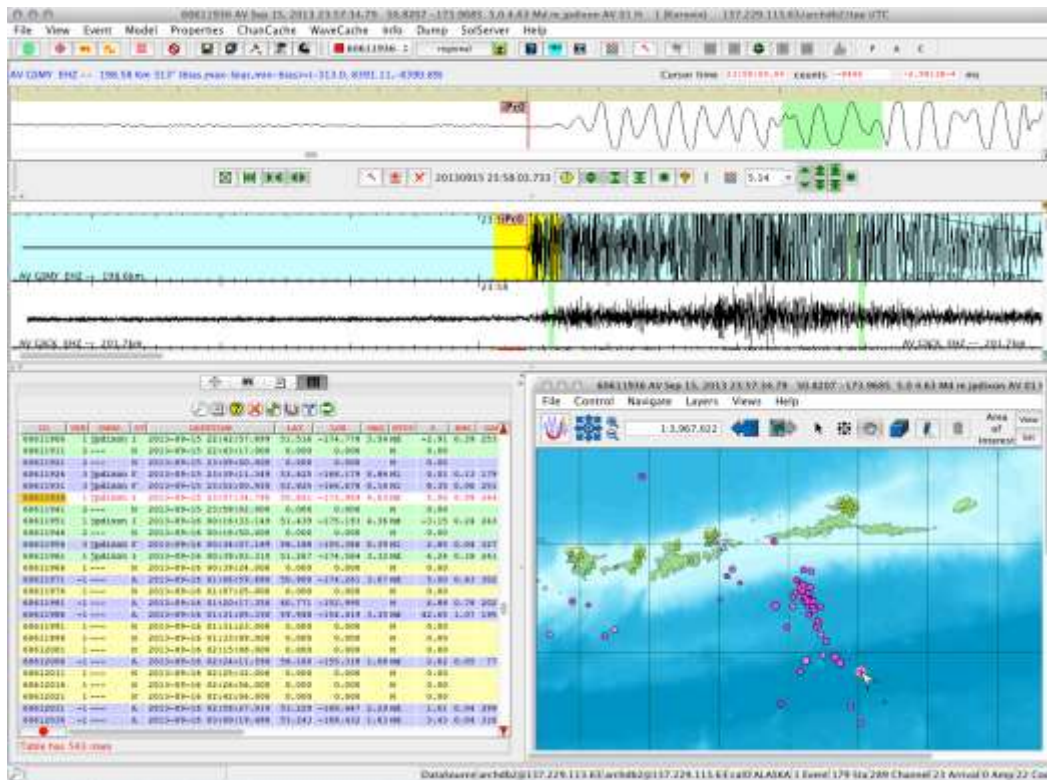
60611936 AV Sep 15, 2013 23:57:34.79 50.8207 -173.9685 5.0 4.63 Md re jadixon AV 01 h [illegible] 137.229.113.63/archdb2/tpp UTC

File View Event Model Properties ChanCache WaveCache Info Dump SolServer Help

AV GSMY EHZ -- 198.58 km 313° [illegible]

Cursor time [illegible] counts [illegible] ms

Pr0

20130915 23:58:03.733 5.14

Pr0

AV GSMY EHZ -- 198.6km

23:58

AV GSCK EHZ -- 201.7km

AV GSCK EHZ -- 201.7km

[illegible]

Table has 543 rows

60611936 AV Sep 15, 2013 23:57:34.79 50.8207 -173.9685 5.0 4.63 Md re jadixon AV 01

File Control Navigate Layers Views Help

1:3,967,622

Area of Interest

View

Datasource: archdb2@137.229.113.63:archdb2@137.229.113.63 calif ALASKA 1 Event 179 Sta 289 Channel 23 Arrival 0 Amp 22 Co